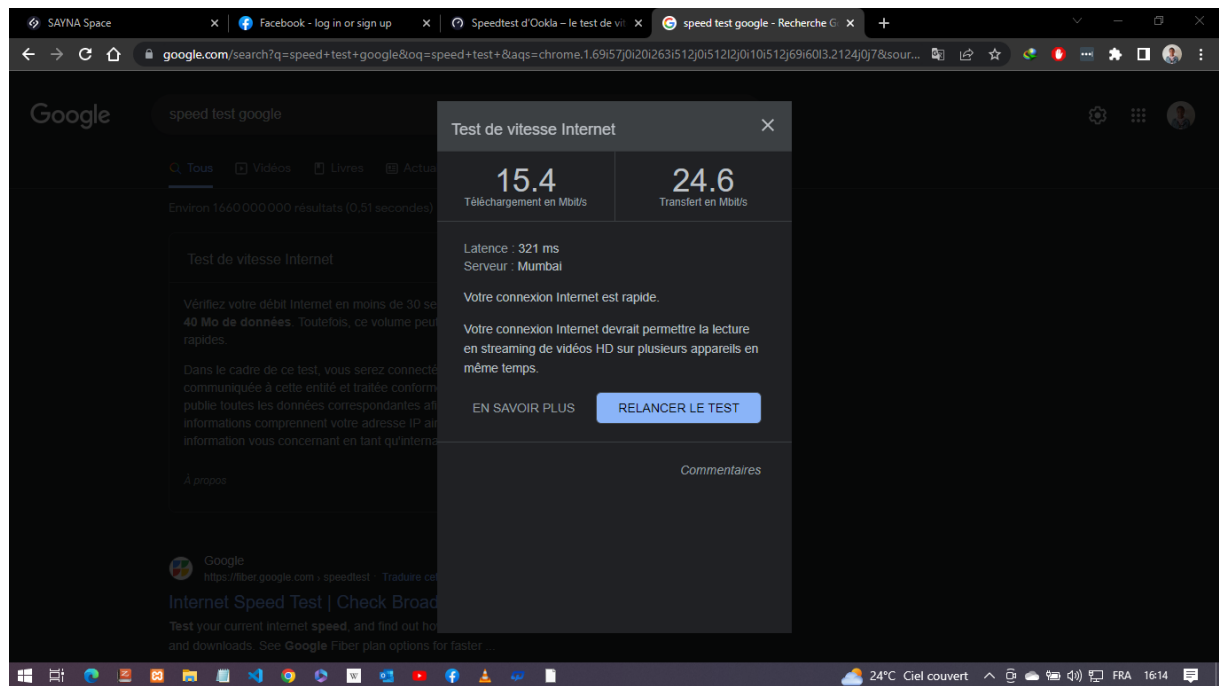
SAYNA Space
Facebook - log in or sign up
Speedtest d'Ookla – le test de vi
speed test google - Recherche G

google.com/search?q=speed+test+google&oq=speed+test+&aqs=chrome.1.69i57j0i20i263i512j0i512l2j0i10i512j69i60l3.2124j0j7&sour...

Google

speed test google

Tous   Vidéos   Livres   Actua

Environ 1 660 000 000 résultats (0,51 secondes)

Test de vitesse Internet

Vérifiez votre débit Internet en moins de 30 se **40 Mo de données**. Toutefois, ce volume peut rapides.

Dans le cadre de ce test, vous serez connecte communiquée à cette entité et traitée conform publie toutes les données correspondantes af informations comprennent votre adresse IP ai information vous concernant en tant qu'interna

À propos

Google
https://fiber.google.com › speedtest · Traduire ce
Internet Speed Test | Check Broad
**Test** your current internet **speed**, and find out ho and downloads. See **Google** Fiber plan options for faster ...

Test de vitesse Internet

15.4
Téléchargement en Mbit/s

24.6
Transfert en Mbit/s

Latence : 321 ms
Serveur : Mumbai

Votre connexion Internet est rapide.

Votre connexion Internet devrait permettre la lecture en streaming de vidéos HD sur plusieurs appareils en même temps.

EN SAVOIR PLUS

RELANCER LE TEST

Commentaires

24°C Ciel couvert   FRA   16:14